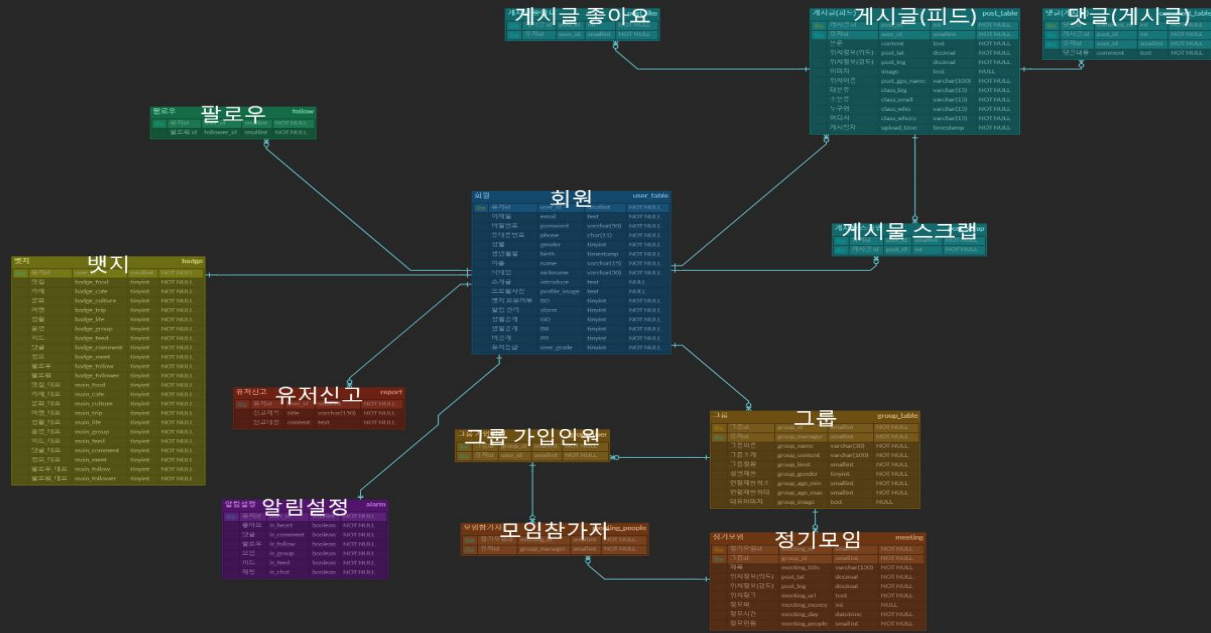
게시글 좋아요

게시글(피드) post_table

댓글(게시글)

팔로우 follow

회원 user_table

게시물 스크랩

뱃지 badge

유저신고 report

그룹 group_table

그룹 가입인원

알림설정 alarm

모임참가자

정기모임 meeting